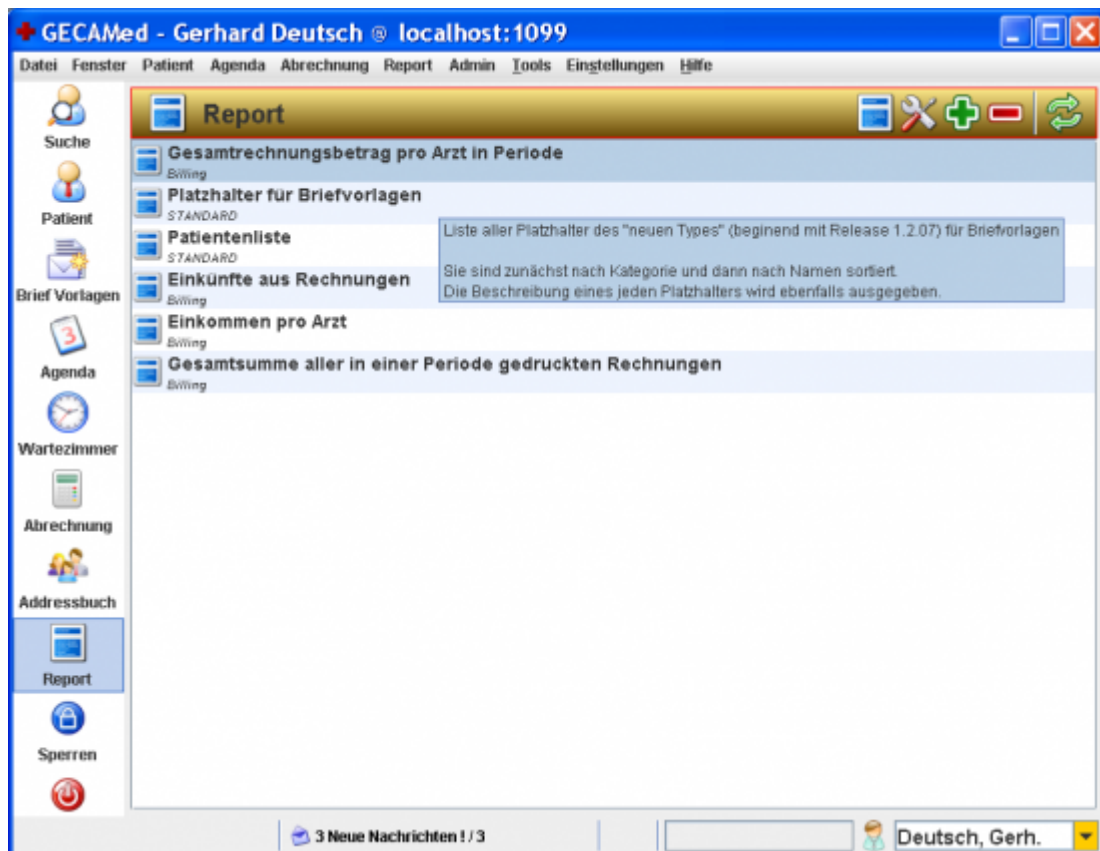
GECAMed - Gerhard Deutsch @ localhost:1099

Datei Fenster Patient Agenda Abrechnung Report Admin Tools Einstellungen Hilfe

Suche
Patient
Brief Vorlagen
Agenda
Wartezimmer
Abrechnung
Addressbuch
Report
Sperren

Report

Gesamtrechnungsbetrag pro Arzt in Periode
Billing
Platzhalter für Briefvorlagen
STANDARD
Patientenliste
STANDARD
Einkünfte aus Rechnungen
Billing
Einkommen pro Arzt
Billing
Gesamtsumme aller in einer Periode gedruckten Rechnungen
Billing

Liste aller Platzhalter des "neuen Types" (beginend mit Release 1.2.07) für Briefvorlagen

Sie sind zunächst nach Kategorie und dann nach Namen sortiert.
Die Beschreibung eines jeden Platzhalters wird ebenfalls ausgegeben.

3 Neue Nachrichten ! / 3
Deutsch, Gerh.